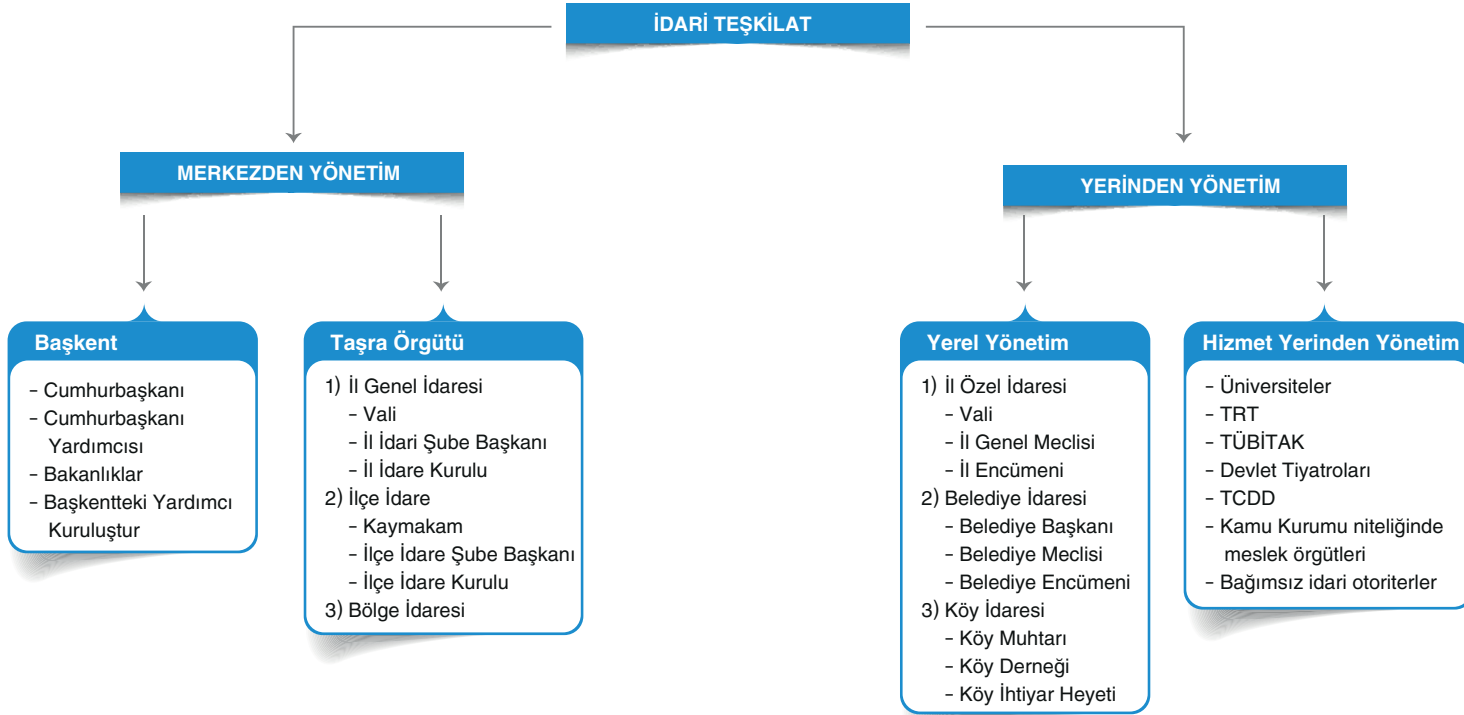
İDARİ TEŞKİLAT

MERKEZDEN YÖNETİM

Başkent
- Cumhurbaşkanı
- Cumhurbaşkanı Yardımcısı
- Bakanlıklar
- Başkentteki Yardımcı Kuruluştur

Taşra Örgütü
1) İl Genel İdaresi
- Vali
- İl İdari Şube Başkanı
- İl İdare Kurulu
2) İlçe İdare
- Kaymakam
- İlçe İdare Şube Başkanı
- İlçe İdare Kurulu
3) Bölge İdaresi

YERİNDEN YÖNETİM

Yerel Yönetim
1) İl Özel İdaresi
- Vali
- İl Genel Meclisi
- İl Encümeni
2) Belediye İdaresi
- Belediye Başkanı
- Belediye Meclisi
- Belediye Encümeni
3) Köy İdaresi
- Köy Muhtarı
- Köy Derneği
- Köy İhtiyar Heyeti

Hizmet Yerinden Yönetim
- Üniversiteler
- TRT
- TÜBİTAK
- Devlet Tiyatroları
- TCDD
- Kamu Kurumu niteliğinde meslek örgütleri
- Bağımsız idari otoriterler